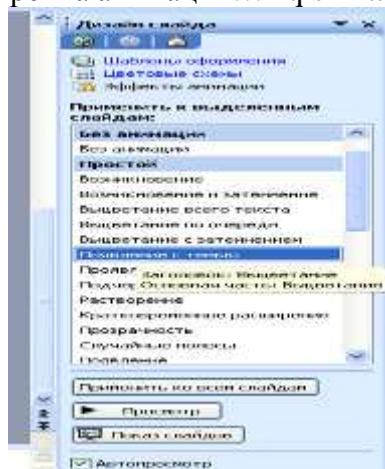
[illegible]

Дизайн слайда

Шаблоны оформления
Цветовые схемы
Эффекты анимации

Применить к выделенным слайдам:

Без анимации
Без анимации
Простой
Возникновение
Исчезновение и затемнение
Выцветание всего текста
Выцветание по очереди
Выцветание с затемнением
Появление с темно
Пропев
Заголовок: Выцветание
Подчер
Основная часть: Выцветание
Растворение
Кратковременное расширение
Прозрачность
Случайные полосы
Проявление

Применить ко всем слайдам

Просмотр

Показ слайдов

Автопросмотр